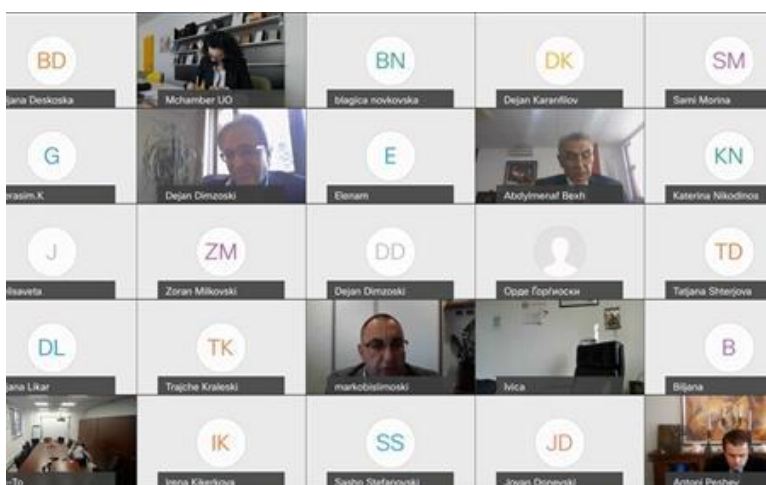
BD
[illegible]ana Deskoska

Mchamber UO

BN
blagica novkovska

DK
Dejan Karanfilov

SM
Sami Morina

G
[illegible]rasim.K

Dejan Dimzoski

E
Elenam

Abdylmenaf Bexh

KN
Katerina Nikodinos

J
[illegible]isaveta

ZM
Zoran Milkovski

DD
Dejan Dimzoski

Орце Ѓорѓиоски

TD
Tatjana Shterjova

DL
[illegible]ana Likar

TK
Trajche Kraleski

markobislimoski

Ivica

B
Biljana

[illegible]-To

IK
Irena Kikerkova

SS
Sasho Stefanovski

JD
Jovan Donevski

Antoni Peshev